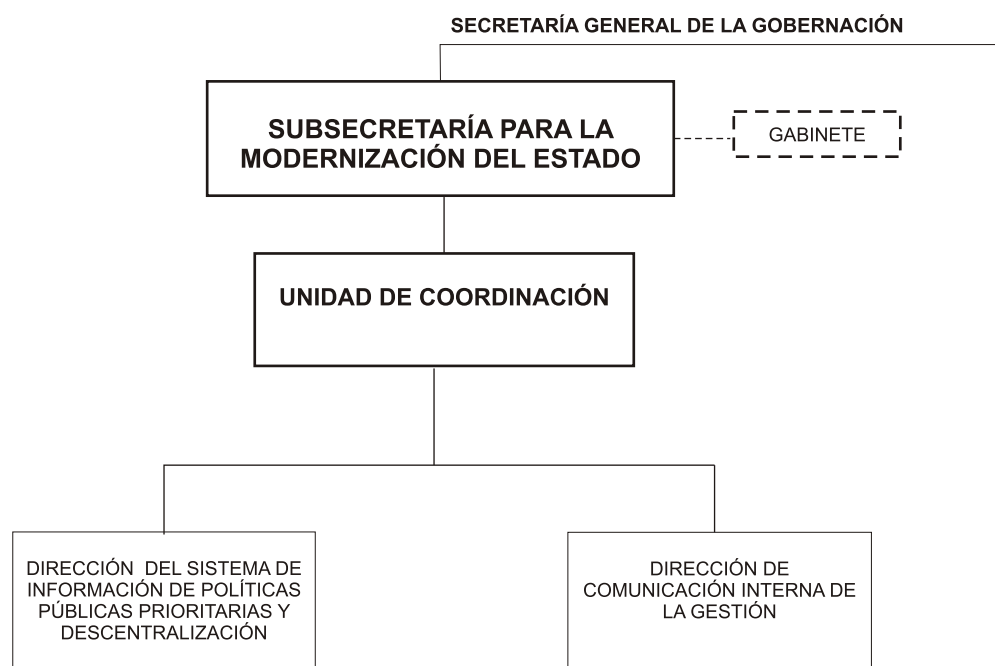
SECRETARÍA GENERAL DE LA GOBERNACIÓN

SUBSECRETARÍA PARA LA MODERNIZACIÓN DEL ESTADO

GABINETE

UNIDAD DE COORDINACIÓN

DIRECCIÓN DEL SISTEMA DE INFORMACIÓN DE POLÍTICAS PÚBLICAS PRIORITARIAS Y DESCENTRALIZACIÓN

DIRECCIÓN DE COMUNICACIÓN INTERNA DE LA GESTIÓN